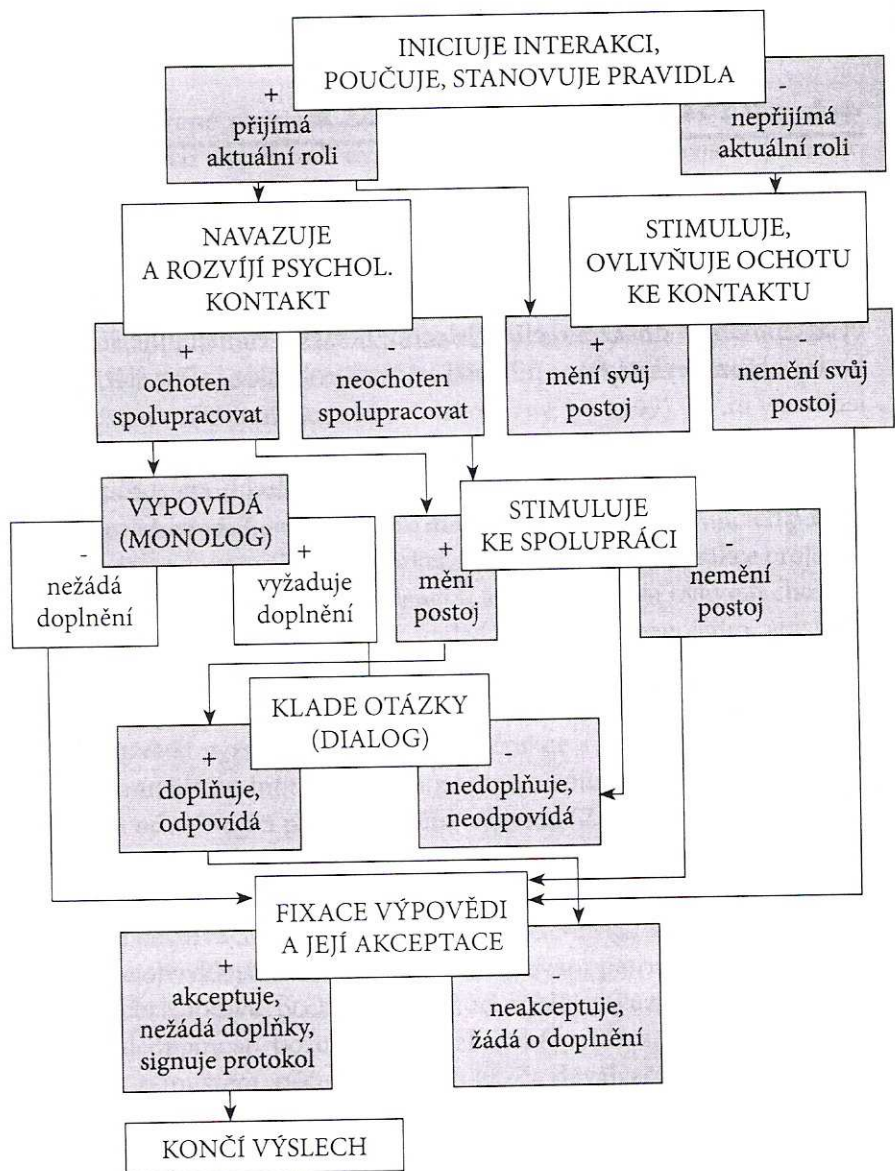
INICIUJE INTERAKCI, POUČUJE, STANOVUJE PRAVIDLA

+
přijímá aktuální roli

-
nepřijímá aktuální roli

NAVAZUJE A ROZVÍJÍ PSYCHOL. KONTAKT

STIMULUJE, OVLIVŇUJE OCHOTU KE KONTAKTU

+
ochoten spolupracovat

-
neochoten spolupracovat

+
mění svůj postoj

-
nemění svůj postoj

VYPOVÍDÁ (MONOLOG)

-
nežádá doplnění

+
vyžaduje doplnění

+
mění postoj

STIMULUJE KE SPOLUPRÁCI

-
nemění postoj

KLADE OTÁZKY (DIALOG)

+
doplňuje, odpovídá

-
nedoplňuje, neodpovídá

FIXACE VÝPOVĚDI A JEJÍ AKCEPTACE

+
akceptuje, nežádá doplňky, signuje protokol

-
neakceptuje, žádá o doplnění

KONČÍ VÝSLECH